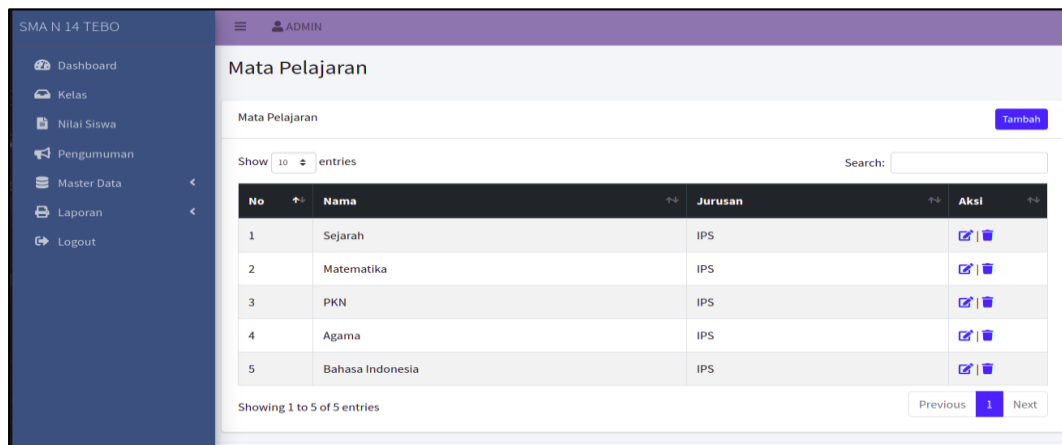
SMA N 14 TEBO

ADMIN

Dashboard
Kelas
Nilai Siswa
Pengumuman
Master Data
Laporan
Logout

Mata Pelajaran

Mata Pelajaran

Tambah

Show 10 entries

Search:

| No | Nama | Jurusan | Aksi |
|---|---|---|---|
| 1 | Sejarah | IPS | \| |
| 2 | Matematika | IPS | \| |
| 3 | PKN | IPS | \| |
| 4 | Agama | IPS | \| |
| 5 | Bahasa Indonesia | IPS | \| |

Showing 1 to 5 of 5 entries

Previous 1 Next